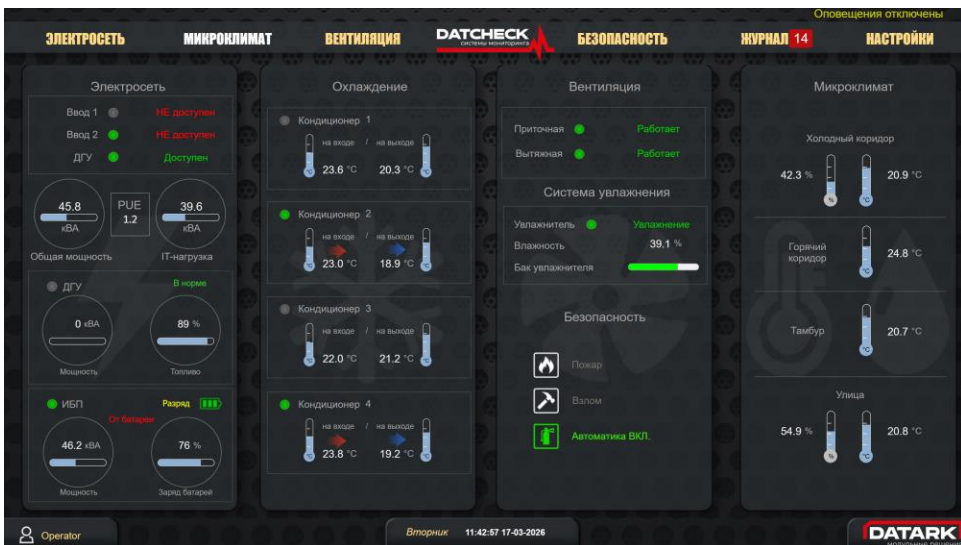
Оповещения отключены

ЭЛЕКТРОСЕТЬ МИКРОКЛИМАТ ВЕНТИЛЯЦИЯ DATCHECK системы мониторинга БЕЗОПАСНОСТЬ ЖУРНАЛ 14 НАСТРОЙКИ

Электросеть

Ввод 1 НЕ доступен
Ввод 2 НЕ доступен
ДГУ Доступен

45.8 кВА
PUE 1.2
39.6 кВА
Общая мощность
IT-нагрузка

ДГУ В норме
0 кВА
89 %
Мощность
Топливо

ИБП Разряд
От батареи
46.2 кВА
76 %
Мощность
Заряд батарей

Охлаждение

Кондиционер 1
на входе / на выходе
23.6 °C 20.3 °C

Кондиционер 2
на входе / на выходе
23.0 °C 18.9 °C

Кондиционер 3
на входе / на выходе
22.0 °C 21.2 °C

Кондиционер 4
на входе / на выходе
23.8 °C 19.2 °C

Вентиляция

Приточная Работает
Вытяжная Работает

Система увлажнения

Увлажнитель Увлажнение
Влажность 39.1 %
Бак увлажнителя

Безопасность

Пожар
Взлом
Автоматика ВКЛ.

Микроклимат

Холодный коридор
42.3 % 20.9 °C

Горячий коридор 24.8 °C

Тамбур 20.7 °C

Улица
54.9 % 20.8 °C

Operator

Вторник 11:42:57 17-03-2026

DATARK